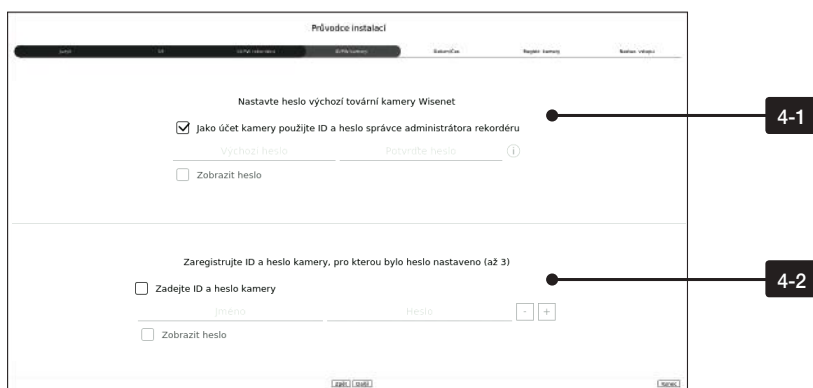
Průvodce instalací

Jazyk | Síť | Účet rekordéru | Účet kamery | Datum/Čas | Registr. kamery | Nastav. výstupu

Nastavte heslo výchozí tovární kamery Wisenet

Jako účet kamery použijte ID a heslo správce administrátora rekordéru

Výchozí heslo | Potvrďte heslo

Zobrazit heslo

4-1

Zaregistrujte ID a heslo kamery, pro kterou bylo heslo nastaveno (až 3)

Zadejte ID a heslo kamery

Jméno | Heslo | - | +

Zobrazit heslo

4-2

Zpět | Další

Konec